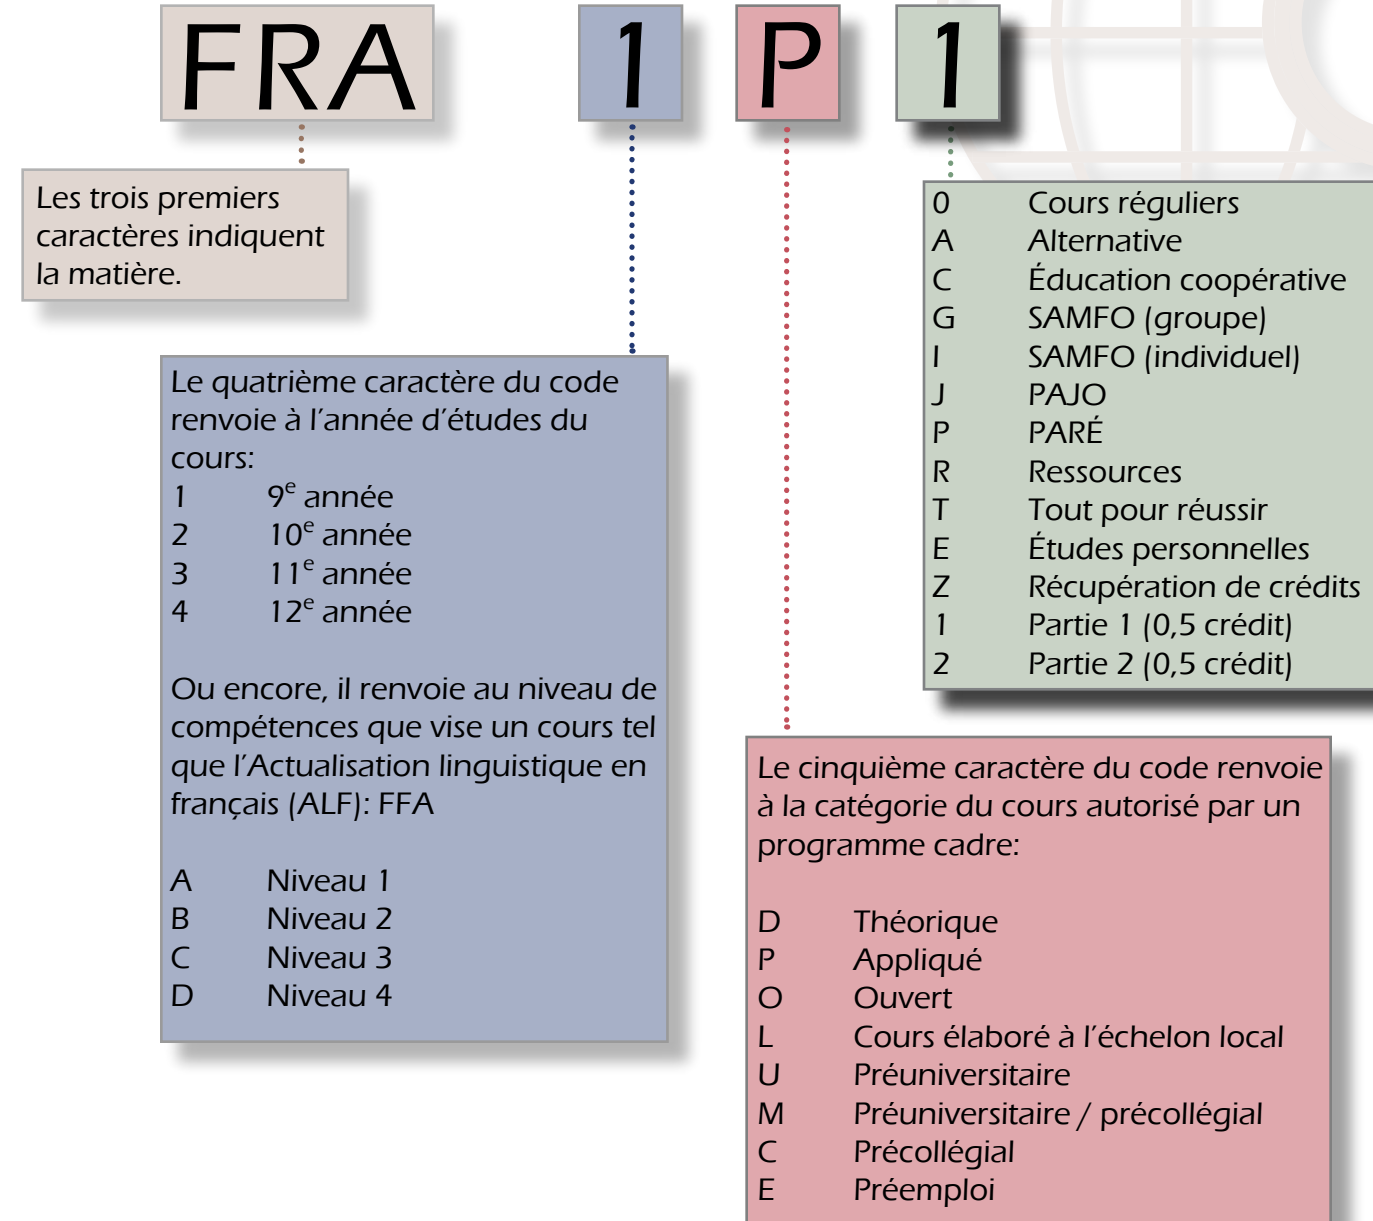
FRA 1 P 1

Les trois premiers caractères indiquent la matière.

Le quatrième caractère du code renvoie à l'année d'études du cours:
1 $9^e$ année
2 $10^e$ année
3 $11^e$ année
4 $12^e$ année

Ou encore, il renvoie au niveau de compétences que vise un cours tel que l'Actualisation linguistique en français (ALF): FFA

A Niveau 1
B Niveau 2
C Niveau 3
D Niveau 4

Le cinquième caractère du code renvoie à la catégorie du cours autorisé par un programme cadre:

D Théorique
P Appliqué
O Ouvert
L Cours élaboré à l'échelon local
U Préuniversitaire
M Préuniversitaire / précollégial
C Précollégial
E Préemploi

0 Cours réguliers
A Alternative
C Éducation coopérative
G SAMFO (groupe)
I SAMFO (individuel)
J PAJO
P PARÉ
R Ressources
T Tout pour réussir
E Études personnelles
Z Récupération de crédits
1 Partie 1 (0,5 crédit)
2 Partie 2 (0,5 crédit)